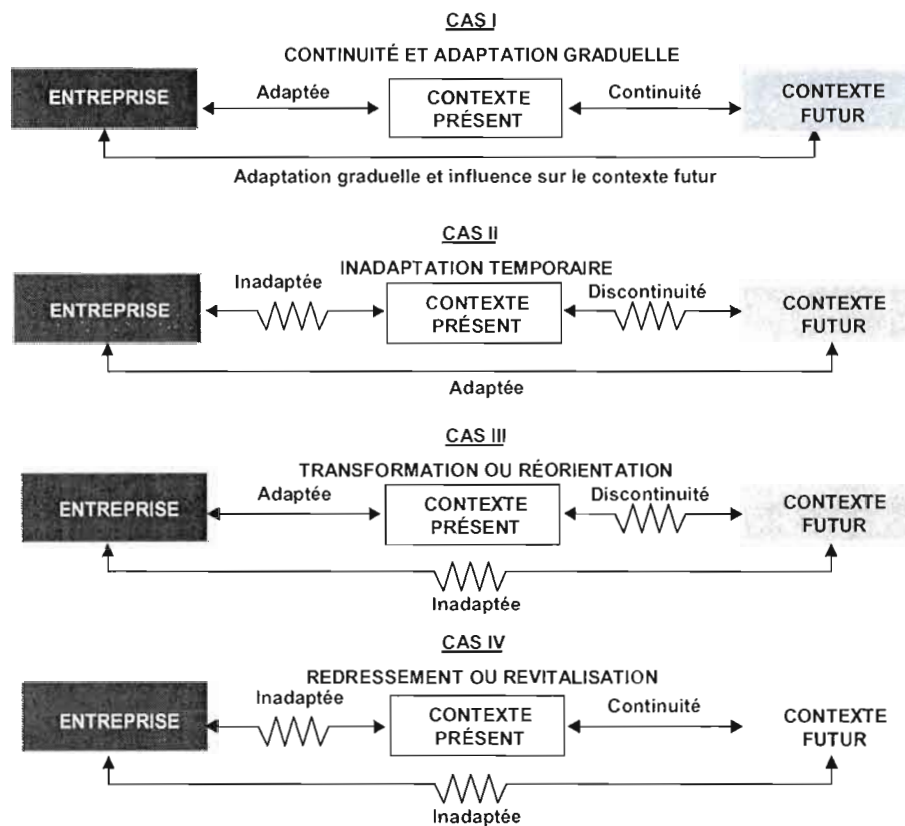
CAS I

CONTINUITÉ ET ADAPTATION GRADUELLE

ENTREPRISE Adaptée CONTEXTE PRÉSENT Continuité CONTEXTE FUTUR

Adaptation graduelle et influence sur le contexte futur

CAS II

INADAPTATION TEMPORAIRE

ENTREPRISE Inadaptée CONTEXTE PRÉSENT Discontinuité CONTEXTE FUTUR

Adaptée

CAS III

TRANSFORMATION OU RÉORIENTATION

ENTREPRISE Adaptée CONTEXTE PRÉSENT Discontinuité CONTEXTE FUTUR

Inadaptée

CAS IV

REDRESSEMENT OU REVITALISATION

ENTREPRISE Inadaptée CONTEXTE PRÉSENT Continuité CONTEXTE FUTUR

Inadaptée